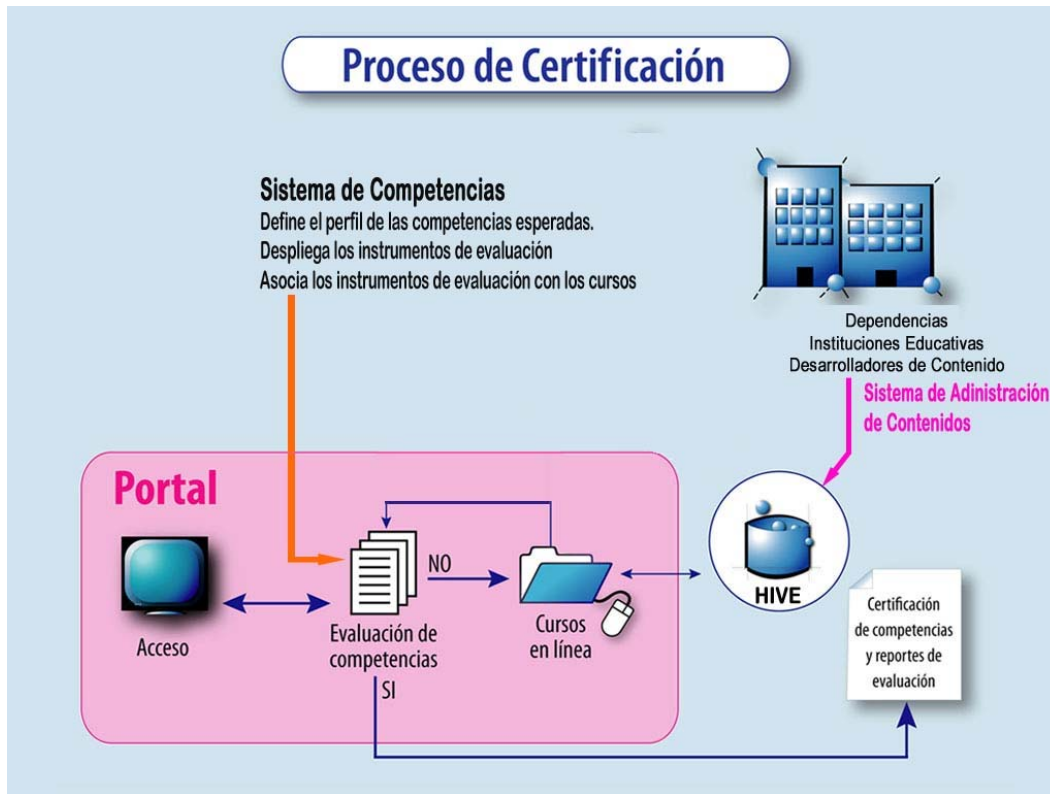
Proceso de Certificación

Sistema de Competencias
Define el perfil de las competencias esperadas.
Despliega los instrumentos de evaluación
Asocia los instrumentos de evaluación con los cursos

Dependencias
Instituciones Educativas
Desarrolladores de Contenido

Sistema de Adinistración de Contenidos

Portal

Acceso

NO

Evaluación de competencias

SI

Cursos en línea

HIVE

Certificación de competencias y reportes de evaluación